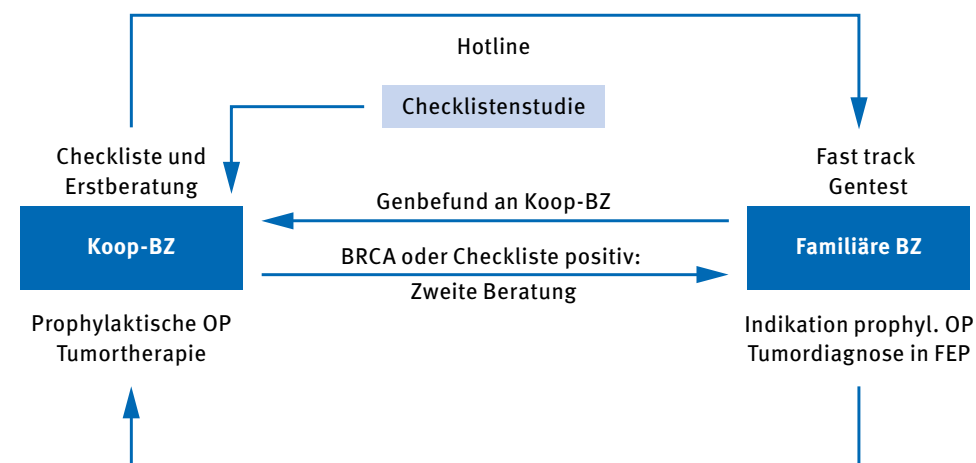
Hotline

Checklistenstudie

Checkliste und Erstberatung

Fast track Gentest

Genbefund an Koop-BZ

Koop-BZ

BRCA oder Checkliste positiv: Zweite Beratung

Familiäre BZ

Prophylaktische OP Tumortherapie

Indikation prophyl. OP Tumordiagnose in FEP